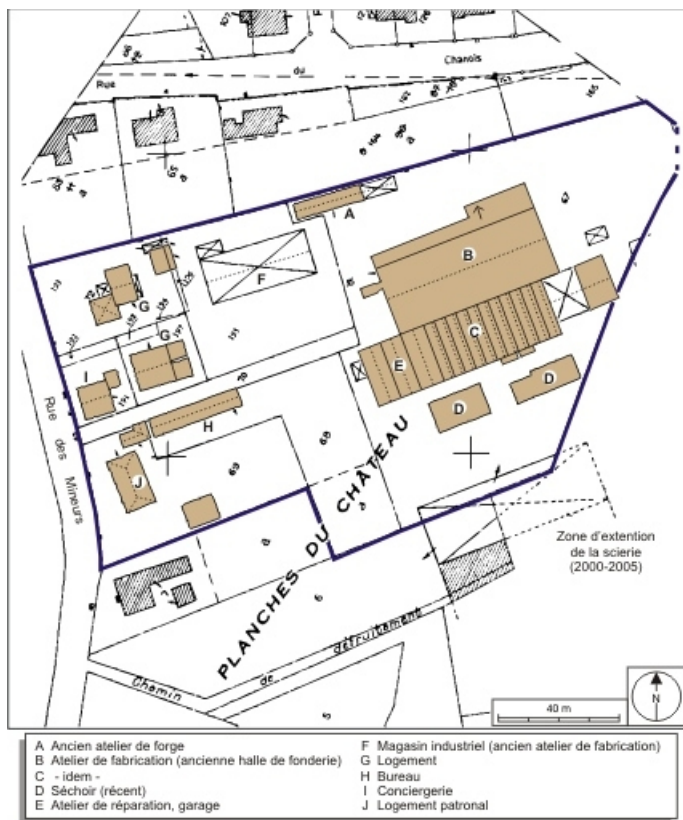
Rue du Chanois

A

B

F

G

G

C

E

D

D

I

H

J

Rue des Mineurs

PLANCHES DU CHATEAU

Zone d'extention de la scierie (2000-2005)

Chemin de détruitement

N

40 m

A Ancien atelier de forge
B Atelier de fabrication (ancienne halle de fonderie)
C - idem -
D Séchoir (récent)
E Atelier de réparation, garage
F Magasin industriel (ancien atelier de fabrication)
G Logement
H Bureau
I Conciergerie
J Logement patronal